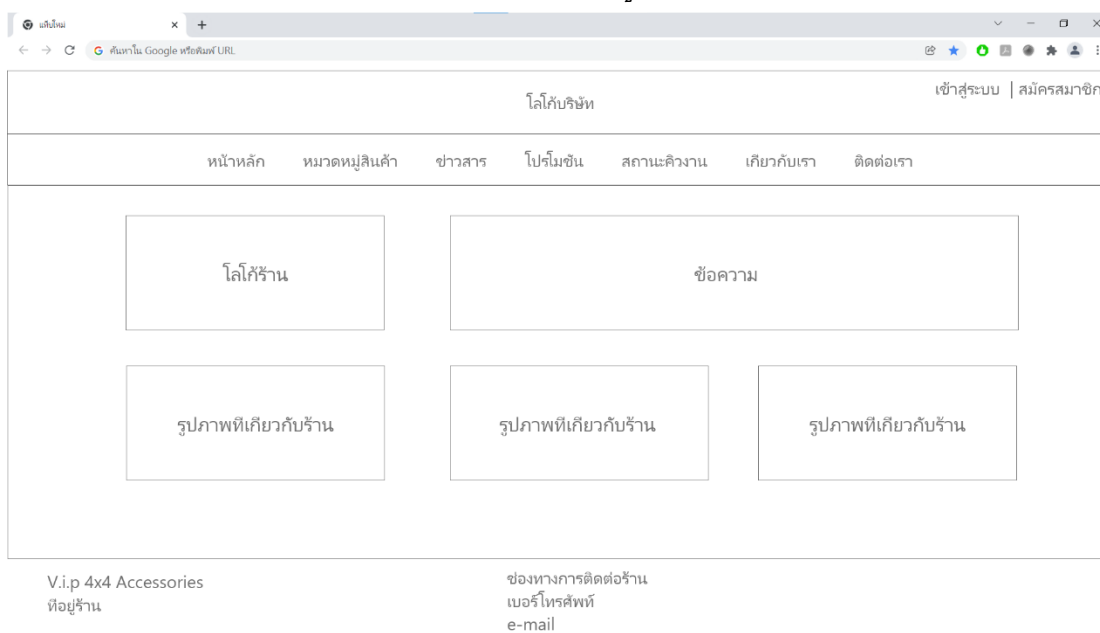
แท็บใหม่
ค้นหาใน Google หรือพิมพ์ URL

โลโก้บริษัท
เข้าสู่ระบบ | สมัครสมาชิก

หน้าหลัก หมวดหมู่สินค้า ข่าวสาร โปรโมชั่น สถานะคิวงาน เกี่ยวกับเรา ติดต่อเรา

โลโก้ร้าน

ข้อความ

รูปภาพที่เกี่ยวกับร้าน

รูปภาพที่เกี่ยวกับร้าน

รูปภาพที่เกี่ยวกับร้าน

V.i.p 4x4 Accessories
ที่อยู่ร้าน

ช่องทางการติดต่อร้าน
เบอร์โทรศัพท์
e-mail